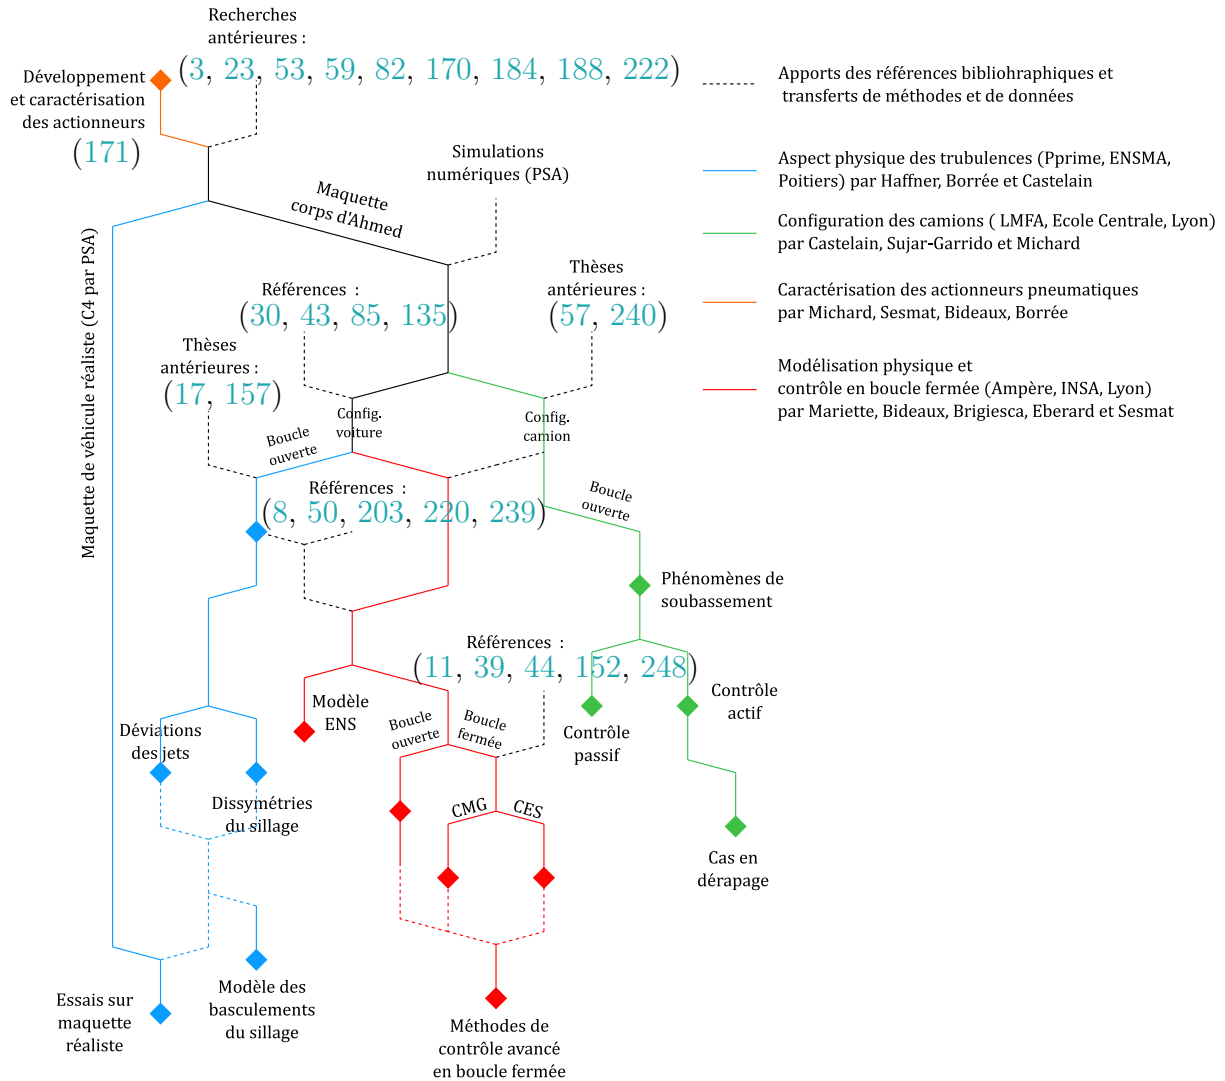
Recherches antérieures :
(3, 23, 53, 59, 82, 170, 184, 188, 222)

Développement et caractérisation des actionneurs
(171)

Apports des références bibliohraphiques et transferts de méthodes et de données

Aspect physique des trubulences (Pprime, ENSMA, Poitiers) par Haffner, Borrée et Castelain

Configuration des camions ( LMFA, Ecole Centrale, Lyon) par Castelain, Sujar-Garrido et Michard

Caractérisation des actionneurs pneumatiques par Michard, Sesmat, Bideaux, Borrée

Modélisation physique et contrôle en boucle fermée (Ampère, INSA, Lyon) par Mariette, Bideaux, Brigiesca, Eberard et Sesmat

Simulations numériques (PSA)

Maquette corps d'Ahmed

Maquette de véhicule réaliste (C4 par PSA)

Références :
(30, 43, 85, 135)

Thèses antérieures :
(57, 240)

Thèses antérieures :
(17, 157)

Config. voiture

Config. camion

Boucle ouverte

Boucle ouverte

Références :
(8, 50, 203, 220, 239)

Phénomènes de soubassement

Références :
(11, 39, 44, 152, 248)

Modèle ENS

Contrôle actif

Contrôle passif

Déviations des jets

Boucle ouverte

Boucle fermée

Dissymétries du sillage

CMG

CES

Cas en dérapage

Essais sur maquette réaliste

Modèle des basculements du sillage

Méthodes de contrôle avancé en boucle fermée